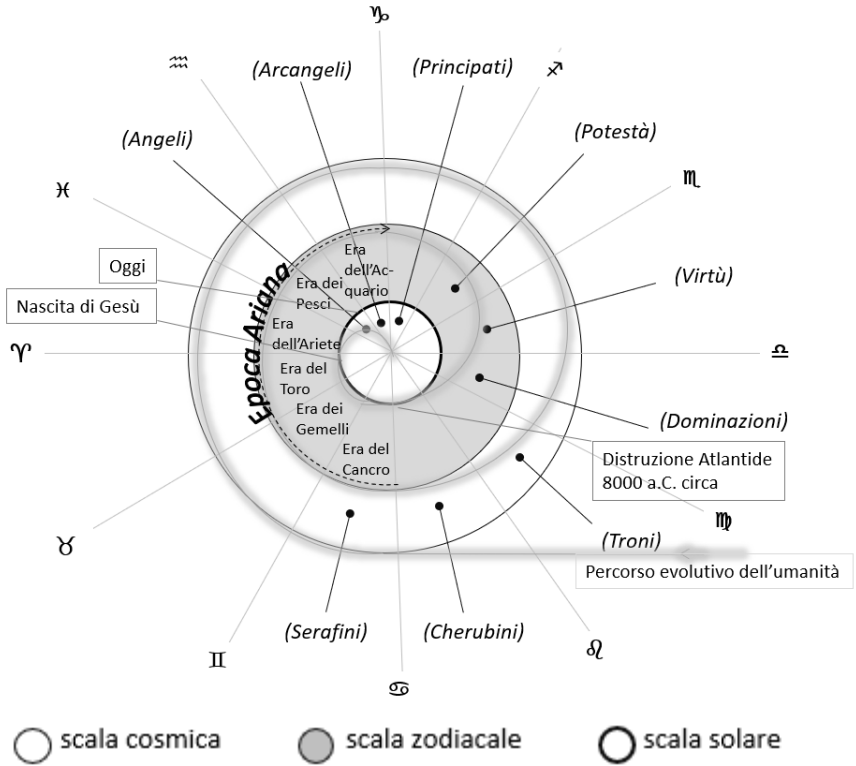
♑

♒ (Arcangeli) (Principati) ♐

(Angeli) (Potestà)

♓ ♏

Era dell'Acquario

Oggi

Era dei Pesci

(Virtù)

Nascita di Gesù

Era dell'Ariete

♈ ♎

Epoca Ariana

Era del Toro

Era dei Gemelli

(Dominazioni)

Era del Cancro

Distruzione Atlantide 8000 a.C. circa

♍

♉ (Troni)

Percorso evolutivo dell'umanità

(Serafini) (Cherubini)

♊ ♌

♋

scala cosmica scala zodiacale scala solare